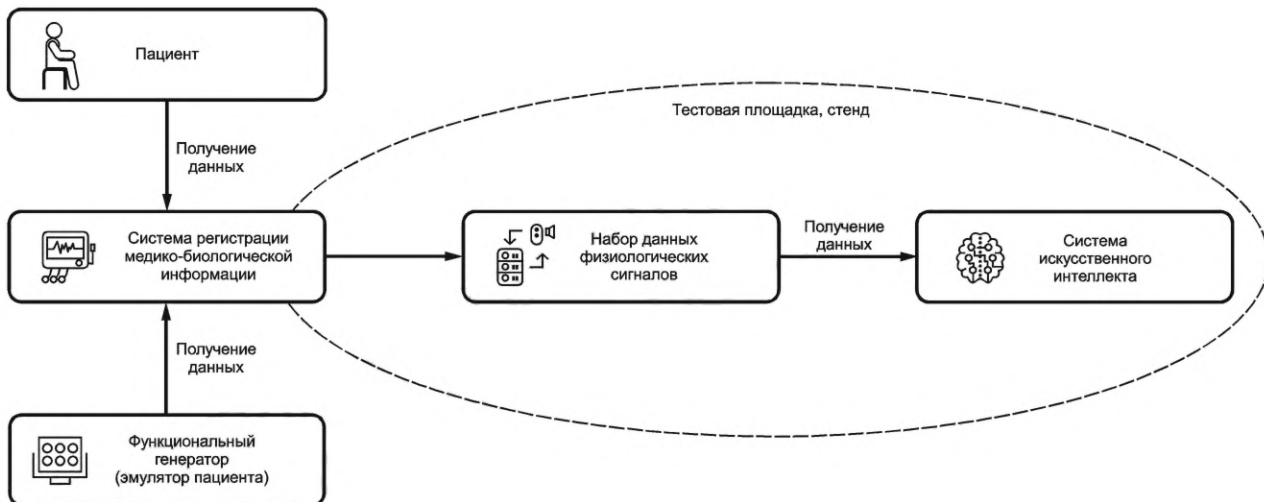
Пациент

Получение данных

Тестовая площадка, стенд

Система регистрации медико-биологической информации

Набор данных физиологических сигналов

Получение данных

Система искусственного интеллекта

Получение данных

Функциональный генератор (эмулятор пациента)